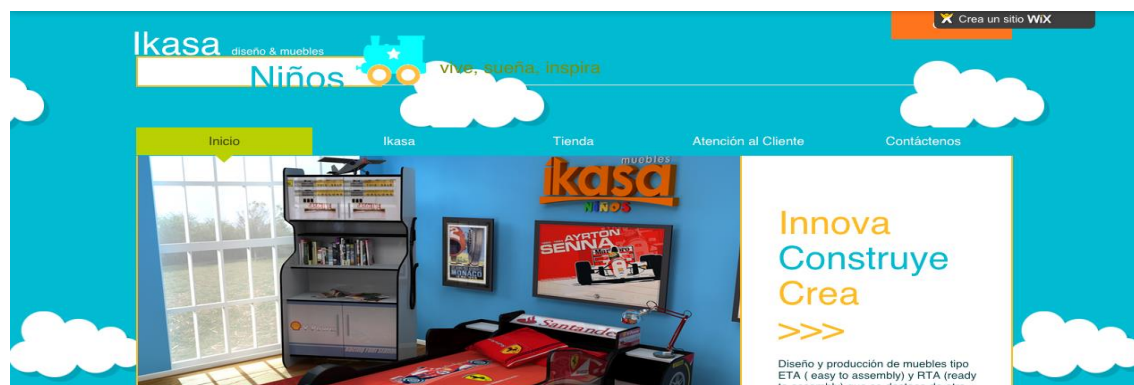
Crea un sitio WiX

Ikasa diseño & muebles

Niños

vive, sueña, inspira

Inicio
Ikasa
Tienda
Atención al Cliente
Contáctenos

muebles
ikasa
NIÑOS

AYRTON SENNA

MONACO

Santander

Innova
Construye
Crea
>>>

Diseño y producción de muebles tipo ETA ( easy to assembly) y RTA (ready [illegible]